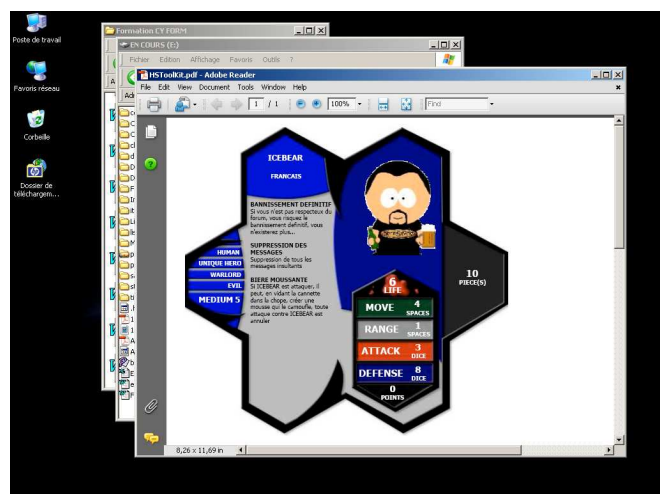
Poste de travail

Favoris réseau

Corbeille

Dossier de téléchargem...

Formation CY FORM

EN COURS (E:)

Fichier Edition Affichage Favoris Outils ?

HSToolKit.pdf - Adobe Reader

File Edit View Document Tools Window Help

1 / 1

100%

Find

ICEBEAR

FRANCAIS

BANNISSEMENT DEFINITIF
Si vous n'est pas respectueux du forum, vous risquez le bannissement définitif, vous n'existerez plus...

SUPPRESSION DES MESSAGES
Suppression de tous les messages insultants

BIERE MOUSSANTE
Si ICEBEAR est attaquer, il peut, en vidant la cannette dans la chope, créer une mousse qui le camoufle, toute attaque contre ICEBEAR est annuler

HUMAN
UNIQUE HERO
WARLORD
EVIL
MEDIUM 5

6 LIFE

MOVE 4 SPACES
RANGE 1 SPACES
ATTACK 3 DICE
DEFENSE 8 DICE
0 POINTS

10 PIECE(S)

8,26 x 11,69 in